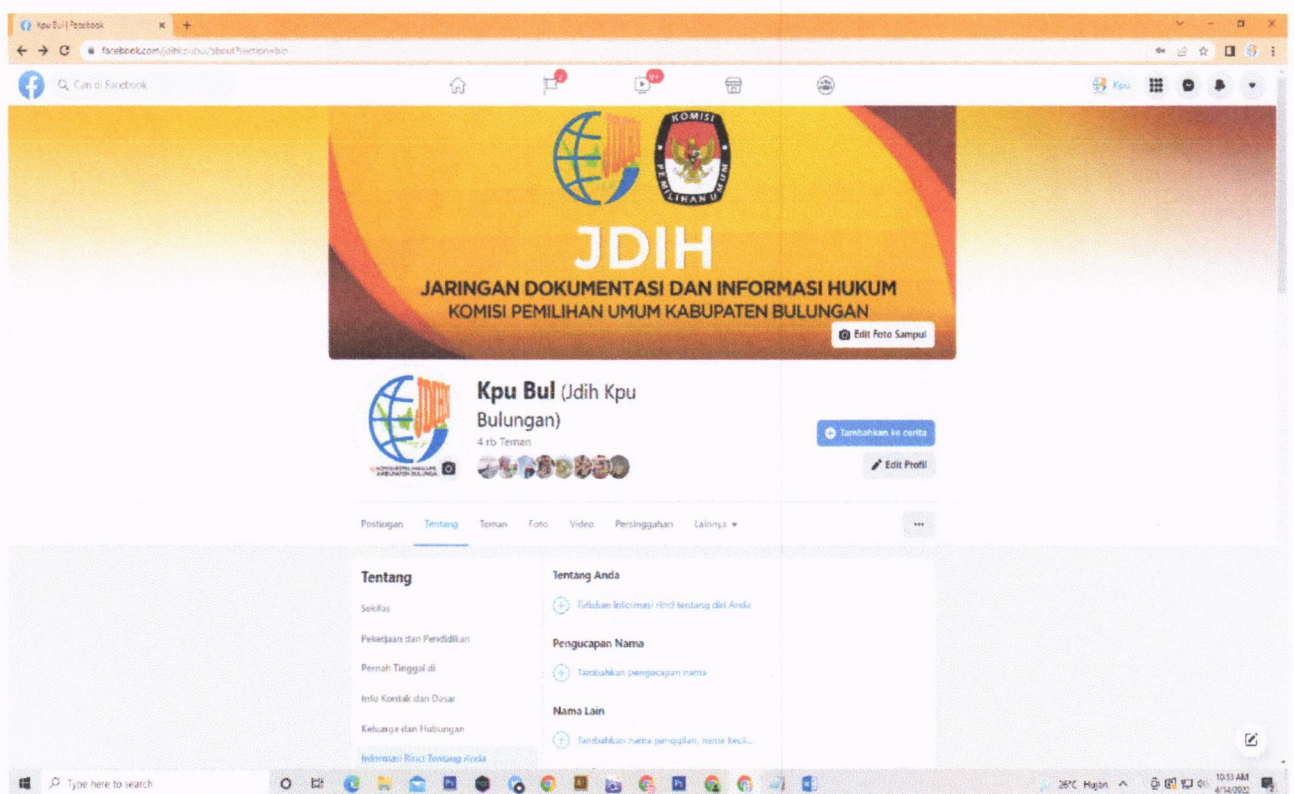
Kpu Bul | Facebook
facebook.com/jdihkpubul/about?section=bio
Cari di Facebook
Kpu

JDIH
KOMISI PEMILIHAN UMUM
JDIH
JARINGAN DOKUMENTASI DAN INFORMASI HUKUM
KOMISI PEMILIHAN UMUM KABUPATEN BULUNGAN
Edit Foto Sampul

Kpu Bul (Jdih Kpu Bulungan)
4 rb Teman
Tambahkan ke cerita
Edit Profil

Postingan Tentang Teman Foto Video Persinggahan Lainnya ▾
...

Tentang
Sekilas
Pekerjaan dan Pendidikan
Pernah Tinggal di
Info Kontak dan Dasar
Keluarga dan Hubungan
Informasi Rinci Tentang Anda

Tentang Anda
Tuliskan informasi rinci tentang diri Anda
Pengucapan Nama
Tambahkan pengucapan nama
Nama Lain
Tambahkan nama panggilan, nama kecil...

Type here to search
26°C Hujan
10:33 AM
4/14/2022